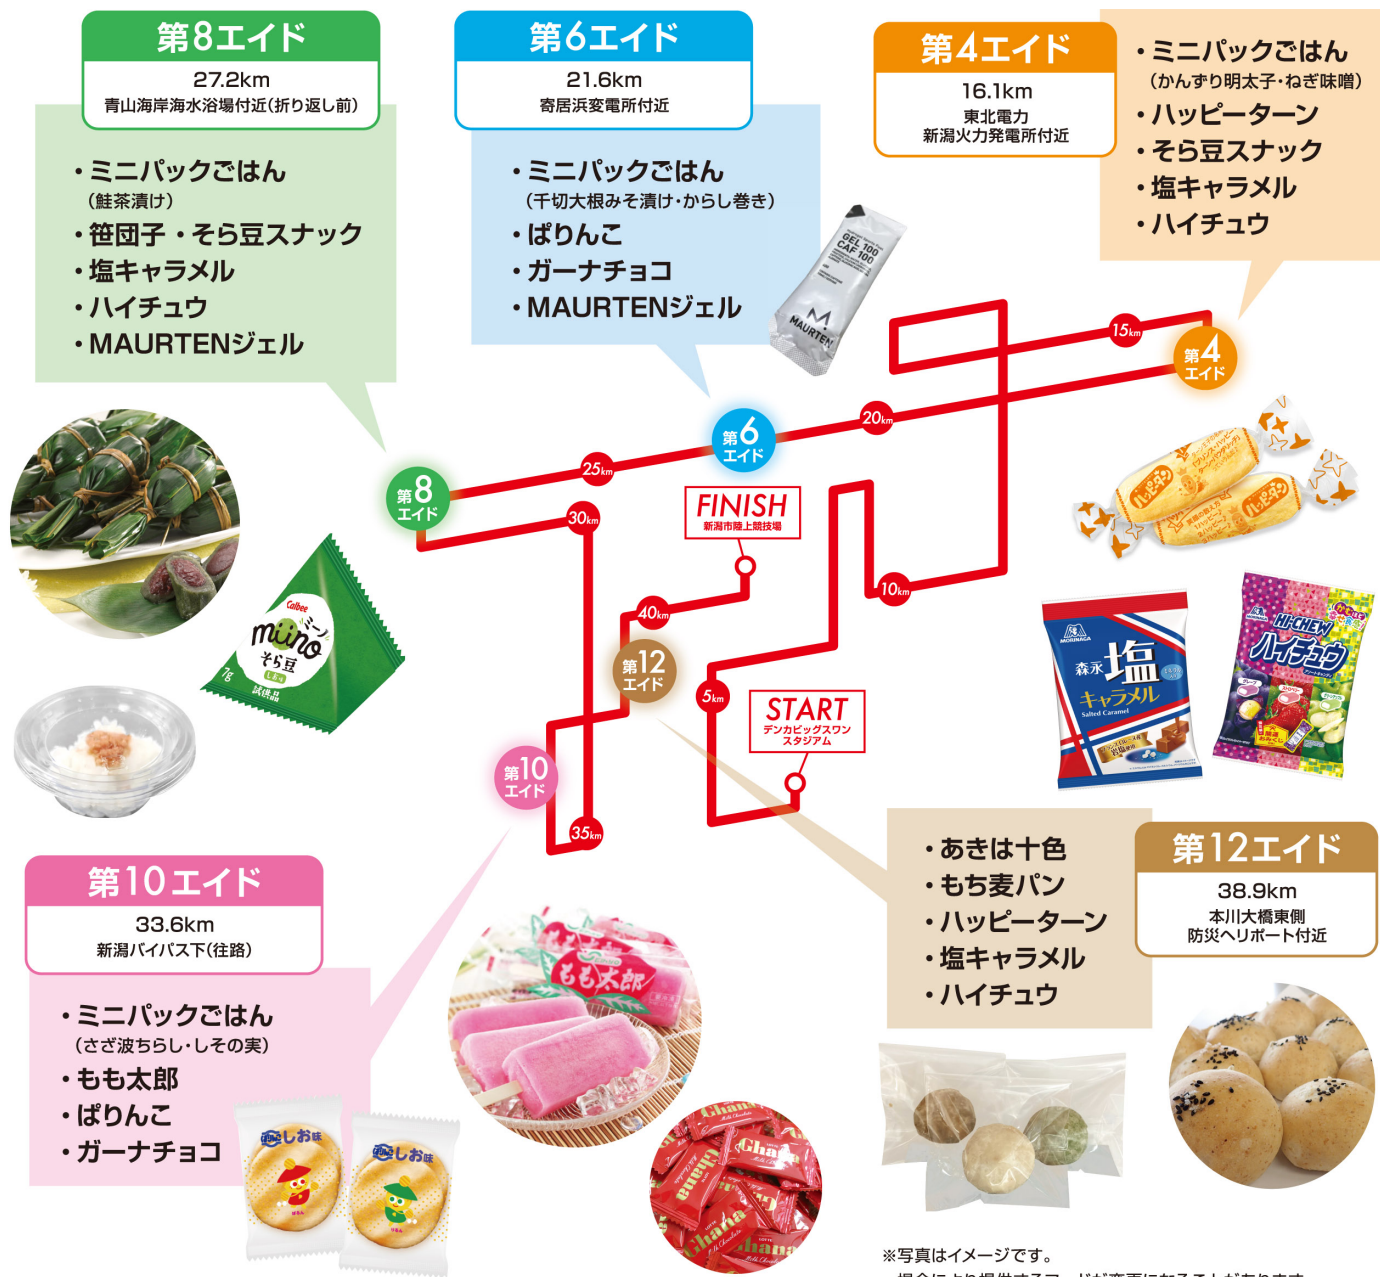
第8エイド
27.2km
青山海岸海水浴場付近(折り返し前)

・ミニパックごはん
(鮭茶漬け)
・笹団子・そら豆スナック
・塩キャラメル
・ハイチュウ
・MAURTENジェル

第6エイド
21.6km
寄居浜変電所付近

・ミニパックごはん
(千切大根みそ漬け・からし巻き)
・ぱりんこ
・ガーナチョコ
・MAURTENジェル

第4エイド
16.1km
東北電力
新潟火力発電所付近

・ミニパックごはん
(かんずり明太子・ねぎ味噌)
・ハッピーターン
・そら豆スナック
・塩キャラメル
・ハイチュウ

GEL 100
CAF 100
MAURTEN

15km
第4エイド
20km
第6エイド
25km
第8エイド
30km
FINISH
新潟市陸上競技場
10km
40km
第12エイド
5km
START
デンカビッグスワンスタジアム
第10エイド
35km

Calbee
miino
そら豆
しお味
7g
試供品

森永 塩キャラメル
Salted Caramel
HI-CHEW
ハイチュウ

・あきは十色
・もち麦パン
・ハッピーターン
・塩キャラメル
・ハイチュウ

第12エイド
38.9km
本川大橋東側
防災ヘリポート付近

第10エイド
33.6km
新潟バイパス下(往路)

・ミニパックごはん
(さざ波ちらし・しその実)
・もも太郎
・ぱりんこ
・ガーナチョコ

もも太郎
しお味
Ghana

※写真はイメージです。
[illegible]